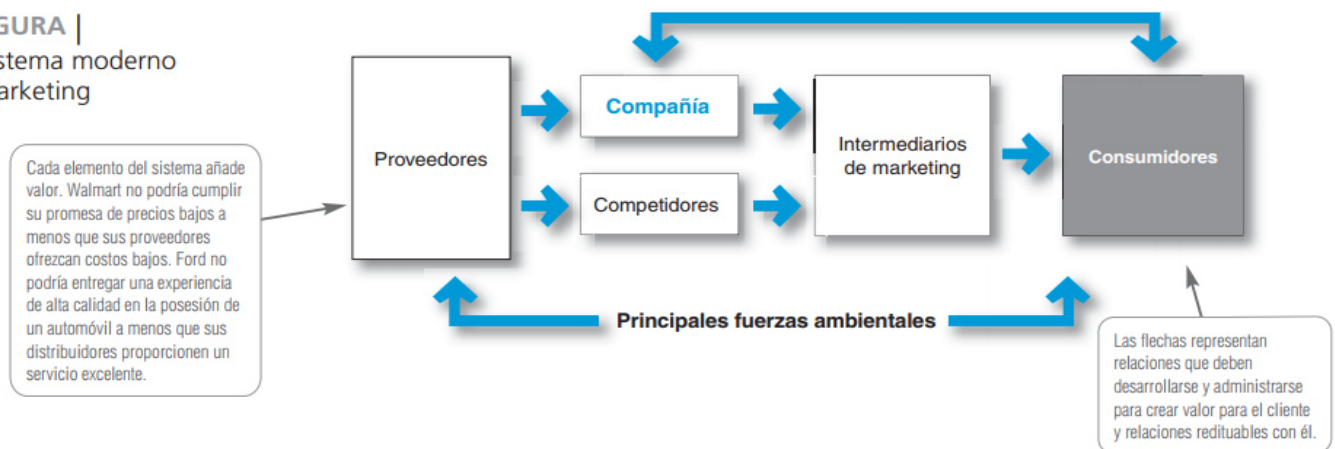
GURA |
stema moderno
arketing

Cada elemento del sistema añade valor. Walmart no podría cumplir su promesa de precios bajos a menos que sus proveedores ofrezcan costos bajos. Ford no podría entregar una experiencia de alta calidad en la posesión de un automóvil a menos que sus distribuidores proporcionen un servicio excelente.

Proveedores

Compañía

Competidores

Intermediarios de marketing

Consumidores

Principales fuerzas ambientales

Las flechas representan relaciones que deben desarrollarse y administrarse para crear valor para el cliente y relaciones redituables con él.